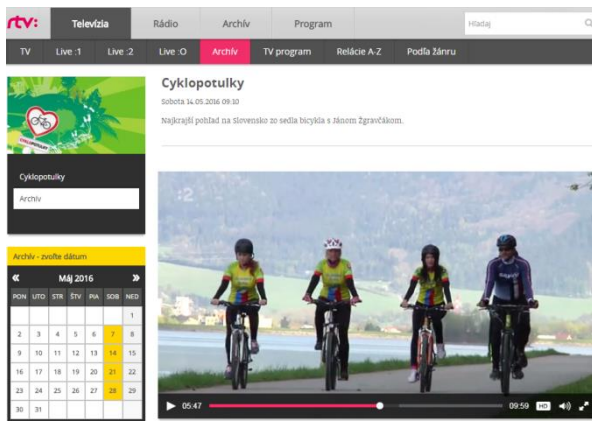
rtv: Televízia Rádio Archív Program Hľadaj

TV Live :1 Live :2 Live :O Archív TV program Relácie A-Z Podľa žánru

Cyklopotulky

Sobota 14.05.2016 09:10

Najkrajší pohľad na Slovensko zo sedla bicykla s Jánom Žgravčákom.

Cyklopotulky

Archív

Archív - zvoľte dátum

« Máj 2016 »

| PON | UTO | STR | ŠTV | PIA | SOB | NED |
|---|---|---|---|---|---|---|
| | | | | | | 1 |
| 2 | 3 | 4 | 5 | 6 | 7 | 8 |
| 9 | 10 | 11 | 12 | 13 | 14 | 15 |
| 16 | 17 | 18 | 19 | 20 | 21 | 22 |
| 23 | 24 | 25 | 26 | 27 | 28 | 29 |
| 30 | 31 | | | | | |

:2

05:47 09:59 HD